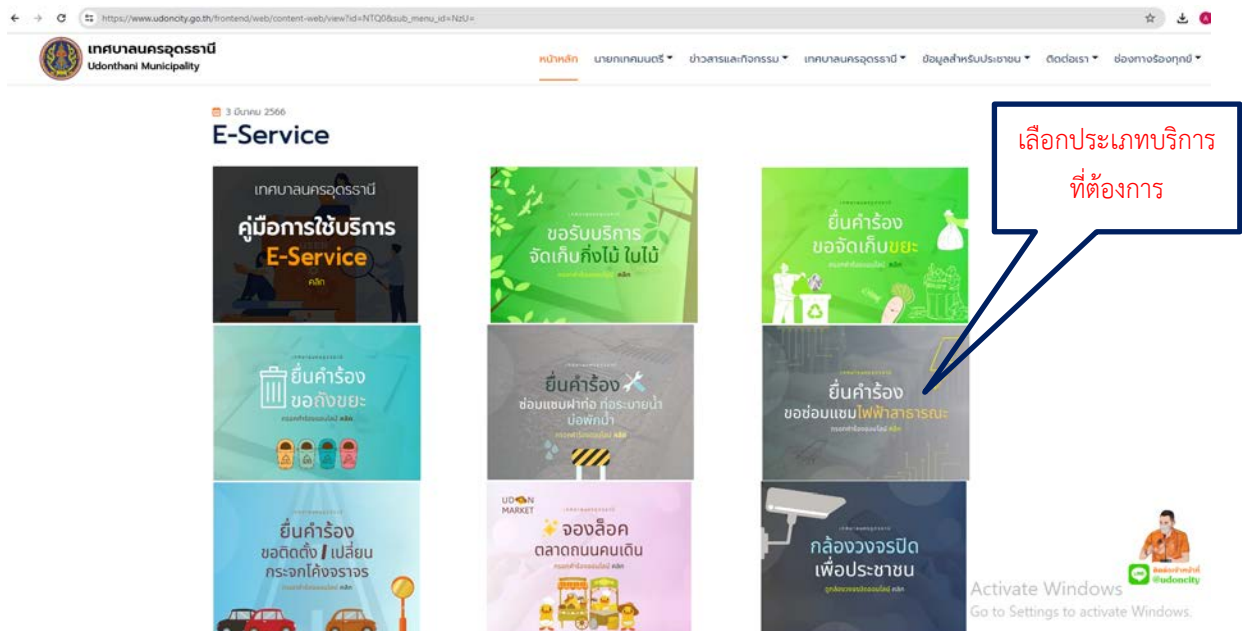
https://www.udoncity.go.th/frontend/web/content-web/view?id=NTQ0&sub_menu_id=NzU=

เทศบาลนครอุดรธานี
Udonthani Municipality

หน้าหลัก นายกเทศมนตรี ข่าวสารและกิจกรรม เทศบาลนครอุดรธานี ข้อมูลสำหรับประชาชน ติดต่อเรา ช่องทางร้องทุกข์

3 มีนาคม 2566

E-Service

เลือกประเภทบริการที่ต้องการ

เทศบาลนครอุดรธานี
คู่มือการใช้บริการ E-Service
คลิก

ขอรับบริการ จัดเก็บกิ่งไม้ ใบไม้
คลิก

ยื่นคำร้อง ขอจัดเก็บขยะ
คลิก

ยื่นคำร้อง ขอถังขยะ
คลิก

ยื่นคำร้อง ซ่อมแซมฝาท่อ ท่อระบายน้ำ บ่อพักน้ำ
คลิก

ยื่นคำร้อง ขอซ่อมแซมไฟฟ้าสาธารณะ
คลิก

ยื่นคำร้อง ขอติดตั้ง / เปลี่ยน กระจกโค้งจราจร

UDON MARKET
จองล็อค ตลาดถนนคนเดิน
คลิก

กล้องวงจรปิด เพื่อประชาชน
คลิก

@udoncity

Activate Windows
Go to Settings to activate Windows.